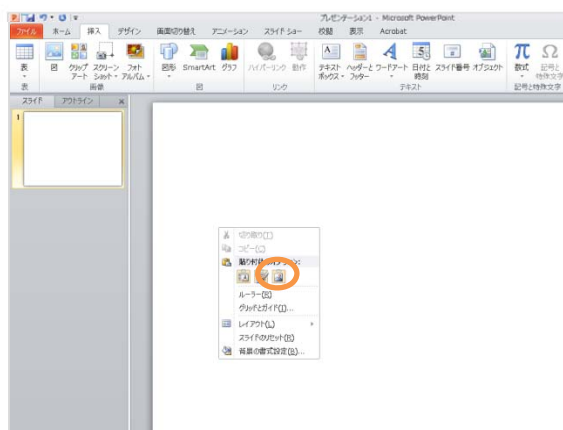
プレゼンテーション1 - Microsoft PowerPoint

ファイル ホーム 挿入 デザイン 画面切り替え アニメーション スライド ショー 校閲 表示 Acrobat

表 図 クリップアート スクリーンショット フォトアルバム 図形 SmartArt グラフ ハイパーリンク 動作 テキストボックス ヘッダーとフッター ワードアート 日付と時刻 スライド番号 オブジェクト 数式 記号と特殊文字

表 画像 図 リンク テキスト 記号と特殊文字

スライド アウトライン

1

切り取り(T)
コピー(C)
貼り付けのオプション:
ルーラー(R)
グリッドとガイド(I)...
レイアウト(L)
スライドのリセット(R)
背景の書式設定(B)...